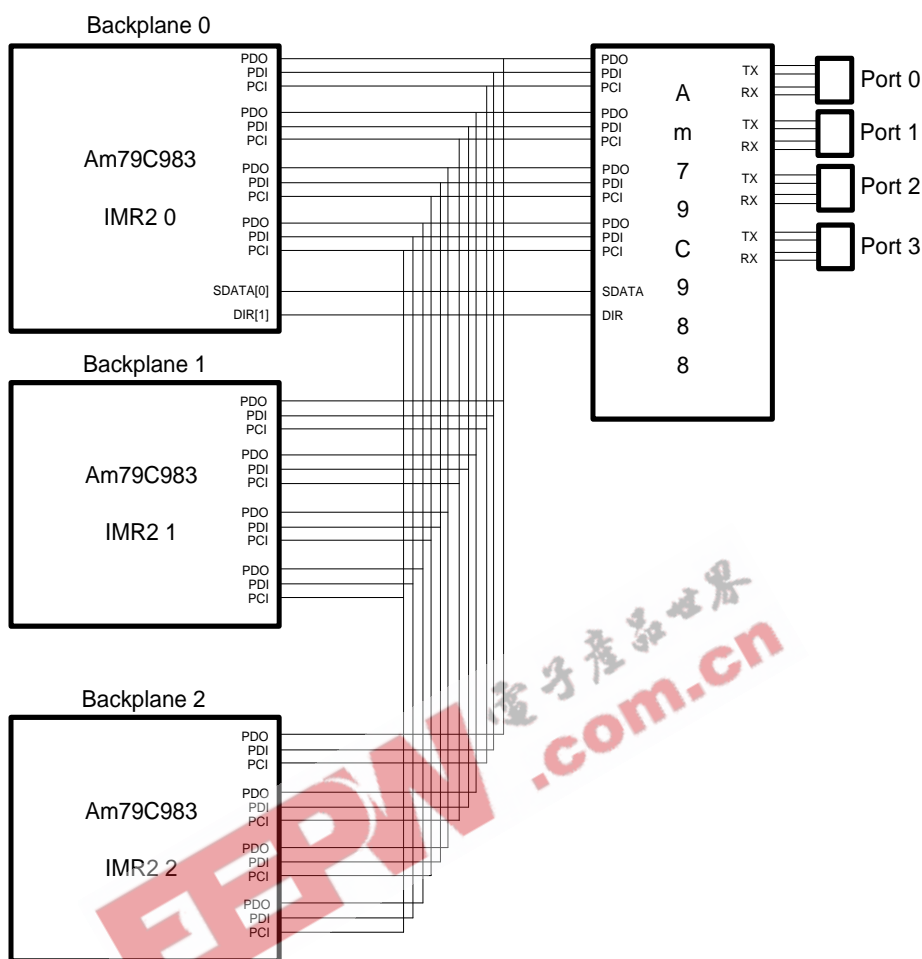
Backplane 0

Am79C983

IMR2 0

PDO
PDI
PCI
PDO
PDI
PCI
PDO
PDI
PCI
PDO
PDI
PCI
SDATA[0]
DIR[1]

PDO
PDI
PCI
PDO
PDI
PCI
PDO
PDI
PCI
PDO
PDI
PCI
SDATA
DIR

A
m
7
9
C
9
8
8

TX
RX
TX
RX
TX
RX
TX
RX

Port 0
Port 1
Port 2
Port 3

Backplane 1

Am79C983

IMR2 1

PDO
PDI
PCI
PDO
PDI
PCI
PDO
PDI
PCI
PDO
PDI
PCI

Backplane 2

Am79C983

IMR2 2

PDO
PDI
PCI
PDO
PDI
PCI
PDO
PDI
PCI
PDO
PDI
PCI

电子产品世界
EEPW .com.cn